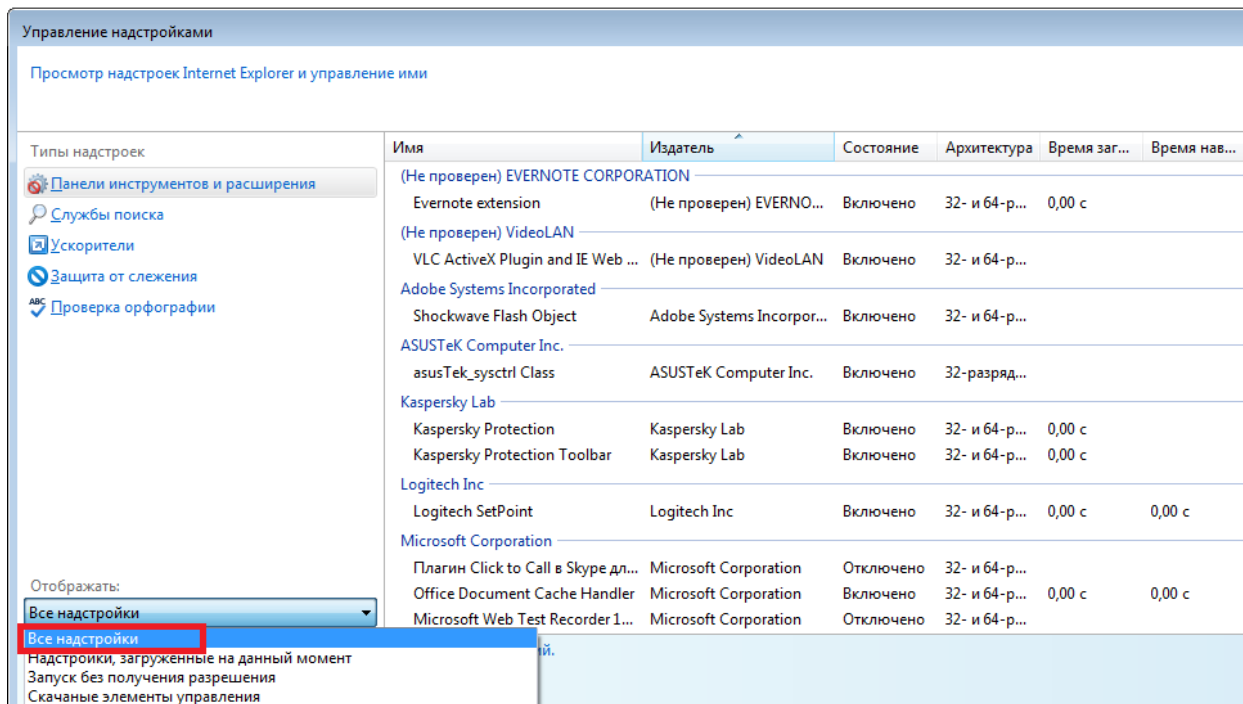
Управление надстройками

Просмотр надстроек Internet Explorer и управление ими

Типы надстроек

Панели инструментов и расширения

Службы поиска

Ускорители

Защита от слежения

Проверка орфографии

Отображать:

Все надстройки

Все надстройки
Надстройки, загруженные на данный момент
Запуск без получения разрешения
Скачаные элементы управления

| Имя | Издатель | Состояние | Архитектура | Время заг... | Время нав... |
|---|---|---|---|---|---|
| (Не проверен) EVERNOTE CORPORATION | | | | | |
| Evernote extension | (Не проверен) EVERNO... | Включено | 32- и 64-р... | 0,00 с | |
| (Не проверен) VideoLAN | | | | | |
| VLC ActiveX Plugin and IE Web ... | (Не проверен) VideoLAN | Включено | 32- и 64-р... | | |
| Adobe Systems Incorporated | | | | | |
| Shockwave Flash Object | Adobe Systems Incorpor... | Включено | 32- и 64-р... | | |
| ASUSTeK Computer Inc. | | | | | |
| asusTek_sysctrl Class | ASUSTeK Computer Inc. | Включено | 32-разряд... | | |
| Kaspersky Lab | | | | | |
| Kaspersky Protection | Kaspersky Lab | Включено | 32- и 64-р... | 0,00 с | |
| Kaspersky Protection Toolbar | Kaspersky Lab | Включено | 32- и 64-р... | 0,00 с | |
| Logitech Inc | | | | | |
| Logitech SetPoint | Logitech Inc | Включено | 32- и 64-р... | 0,00 с | 0,00 с |
| Microsoft Corporation | | | | | |
| Плагин Click to Call в Skype дл... | Microsoft Corporation | Отключено | 32- и 64-р... | | |
| Office Document Cache Handler | Microsoft Corporation | Включено | 32- и 64-р... | 0,00 с | 0,00 с |
| Microsoft Web Test Recorder 1... | Microsoft Corporation | Отключено | 32- и 64-р... | | |

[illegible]ий.